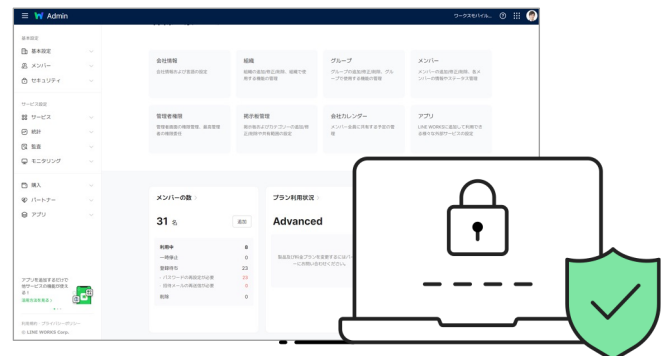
Admin

ワークスモバイル...

基本設定
基本設定
メンバー
セキュリティ

サービス設定
サービス
統計
監査
モニタリング

購入
パートナー
アプリ

会社情報
会社情報および言語の設定

組織
組織の追加/修正/削除、組織で使用する機能の管理

グループ
グループの追加/修正/削除、グループで使用する機能の管理

メンバー
メンバーの追加/修正/削除、各メンバーの利用ステータスの管理

管理者権限
管理者権限の種類管理、最高管理者の権限委任

掲示板管理
掲示板およびカテゴリーの追加/修正/削除や共有範囲の設定

会社カレンダー
メンバー全員に共有する予定の管理

アプリ
LINE WORKSに接続して利用できる様々な外部サービスの設定

メンバーの数
31 名
追加
利用中 0
一時停止 0
登録待ち 23
パスワードの再設定が必要 23
招待メールの再送信が必要 0
削除 0

プラン利用状況
Advanced

現在ご利用中のプランを変更するにはパートナーにお問い合わせください。

アプリを追加するだけで他サービスの機能が使えます。
連携可能を見る

利用規約 · プライバシーポリシー
© LINE WORKS Corp.